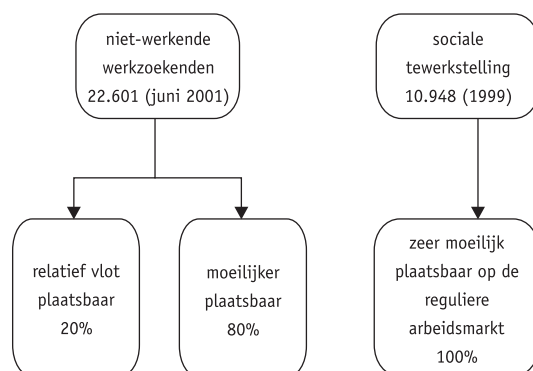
niet-werkende werkzoekenden 22.601 (juni 2001)

sociale tewerkstelling 10.948 (1999)

relatief vlot plaatsbaar 20%

moeilijker plaatsbaar 80%

zeer moeilijk plaatsbaar op de reguliere arbeidsmarkt 100%